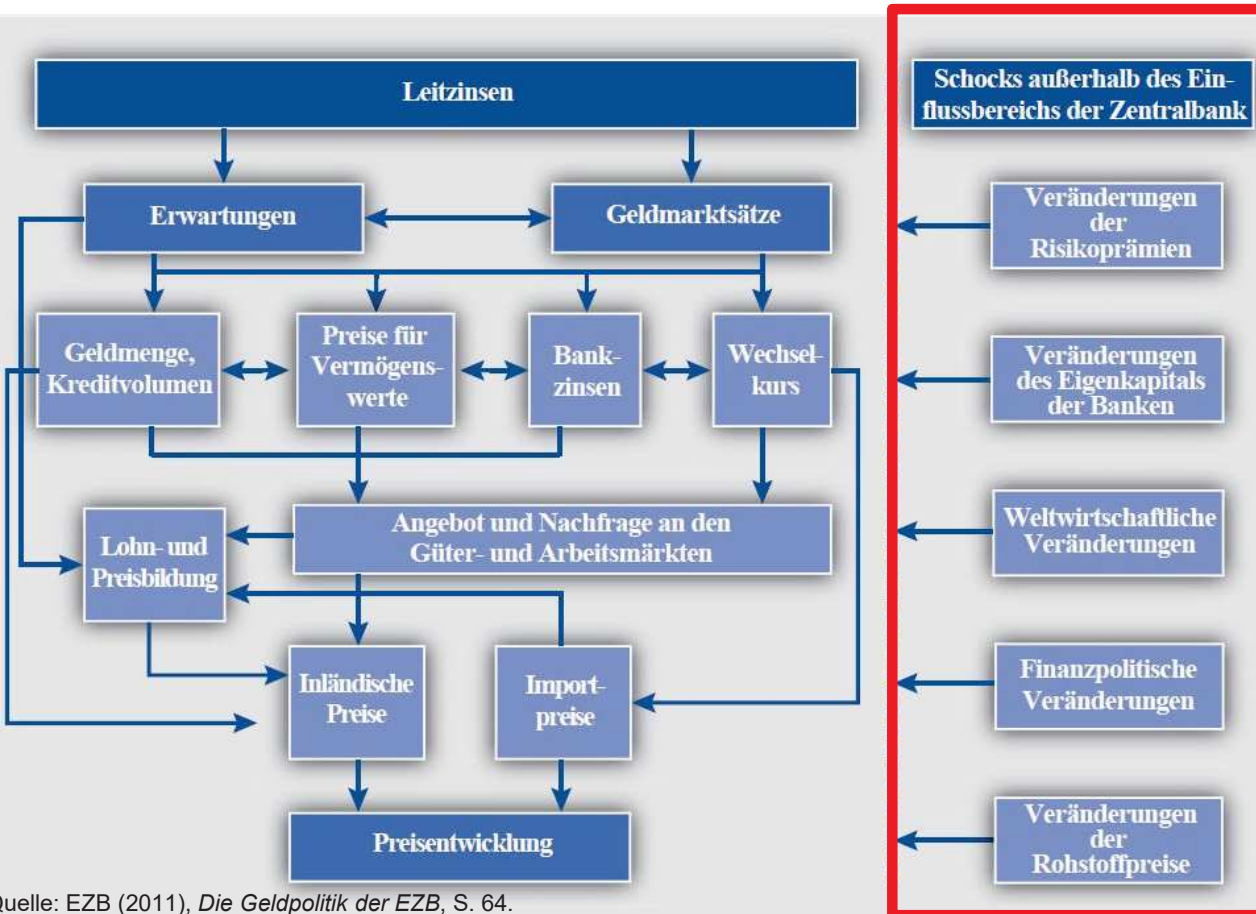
Leitzinsen

Erwartungen

Geldmarktsätze

Geldmenge, Kreditvolumen

Preise für Vermögenswerte

Bankzinsen

Wechselkurs

Angebot und Nachfrage an den Güter- und Arbeitsmärkten

Lohn- und Preisbildung

Inländische Preise

Importpreise

Preisentwicklung

Schocks außerhalb des Einflussbereichs der Zentralbank

Veränderungen der Risikoprämien

Veränderungen des Eigenkapitals der Banken

Weltwirtschaftliche Veränderungen

Finanzpolitische Veränderungen

Veränderungen der Rohstoffpreise

Quelle: EZB (2011), *Die Geldpolitik der EZB*, S. 64.